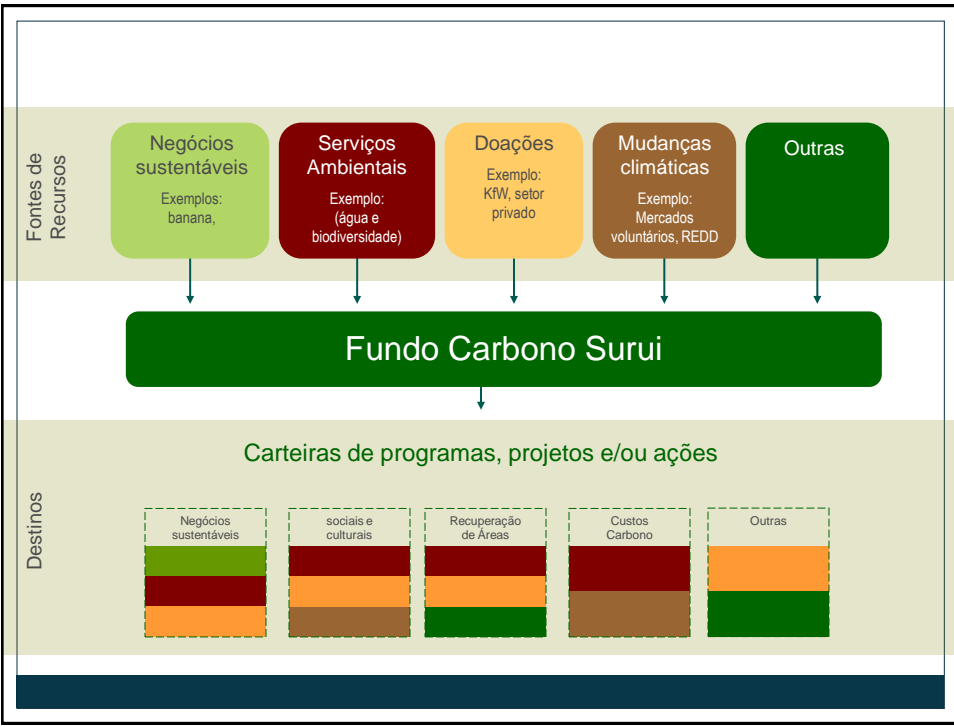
Fontes de Recursos

Negócios sustentáveis
Exemplos: banana,

Serviços Ambientais
Exemplo: (água e biodiversidade)

Doações
Exemplo: KfW, setor privado

Mudanças climáticas
Exemplo: Mercados voluntários, REDD

Outras

Fundo Carbono Surui

Destinos

Carteiras de programas, projetos e/ou ações

Negócios sustentáveis

sociais e culturais

Recuperação de Áreas

Custos Carbono

Outras